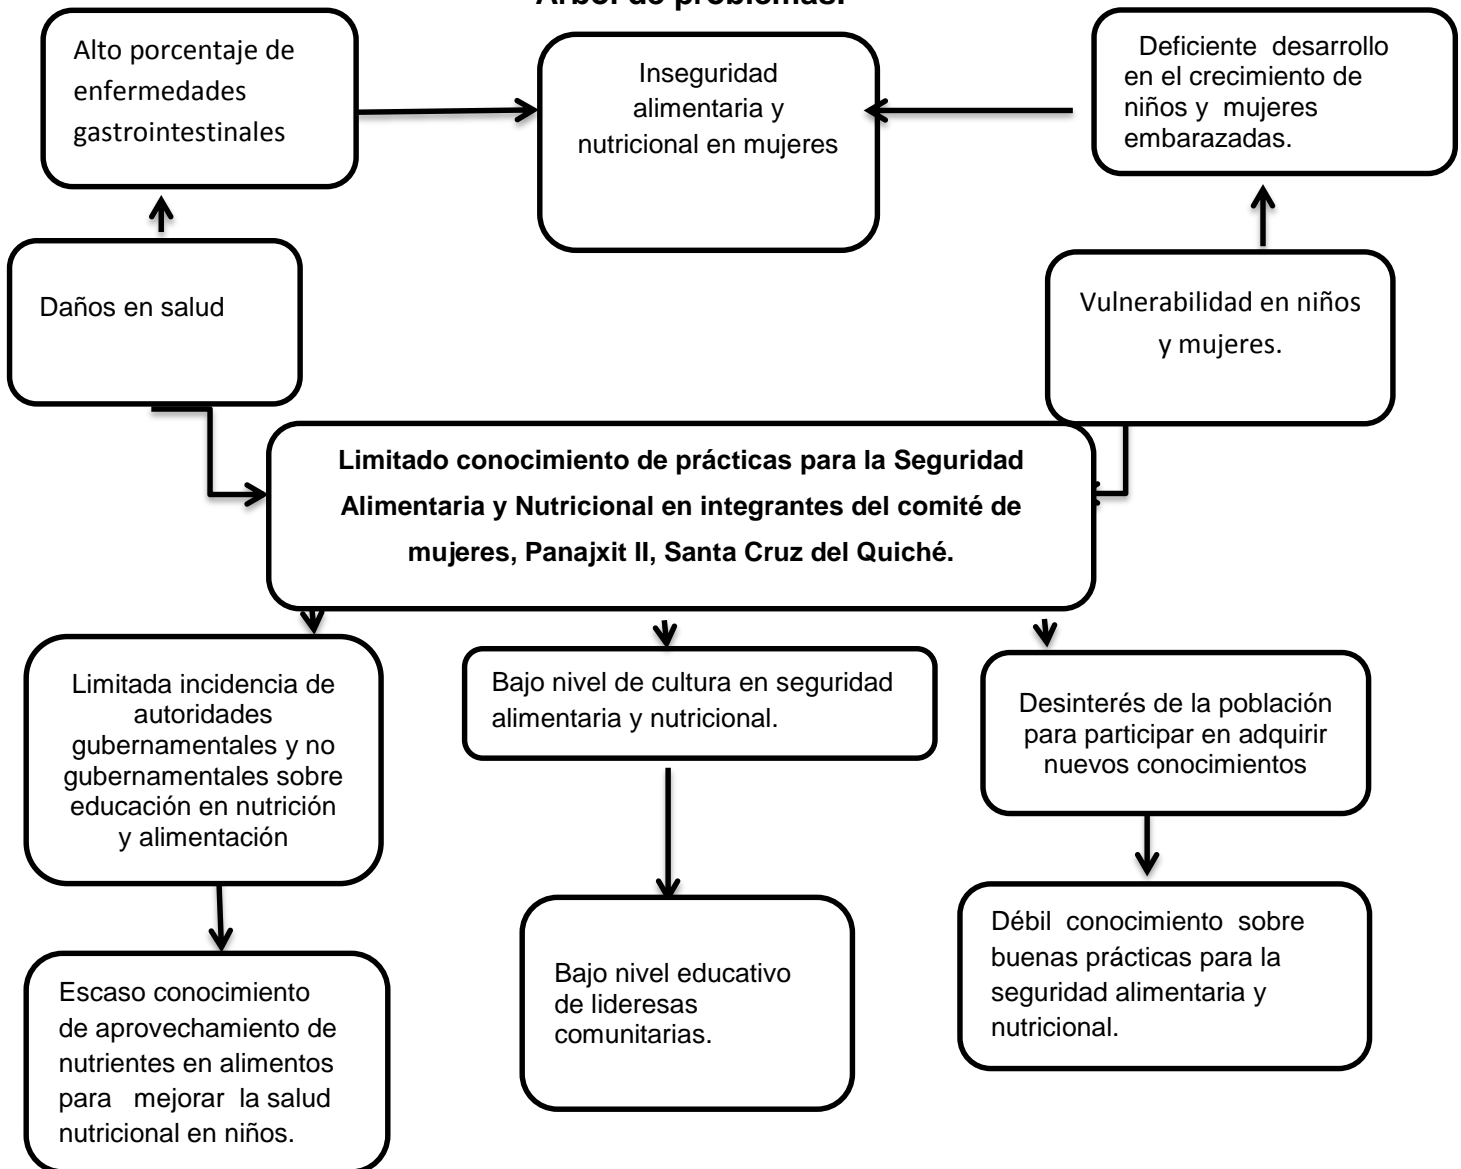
Árbol de problemas.

Alto porcentaje de enfermedades gastrointestinales

Inseguridad alimentaria y nutricional en mujeres

Deficiente desarrollo en el crecimiento de niños y mujeres embarazadas.

Daños en salud

Vulnerabilidad en niños y mujeres.

**Limitado conocimiento de prácticas para la Seguridad Alimentaria y Nutricional en integrantes del comité de mujeres, Panajxit II, Santa Cruz del Quiché.**

Limitada incidencia de autoridades gubernamentales y no gubernamentales sobre educación en nutrición y alimentación

Bajo nivel de cultura en seguridad alimentaria y nutricional.

Desinterés de la población para participar en adquirir nuevos conocimientos

Escaso conocimiento de aprovechamiento de nutrientes en alimentos para mejorar la salud nutricional en niños.

Bajo nivel educativo de lideresas comunitarias.

Débil conocimiento sobre buenas prácticas para la seguridad alimentaria y nutricional.